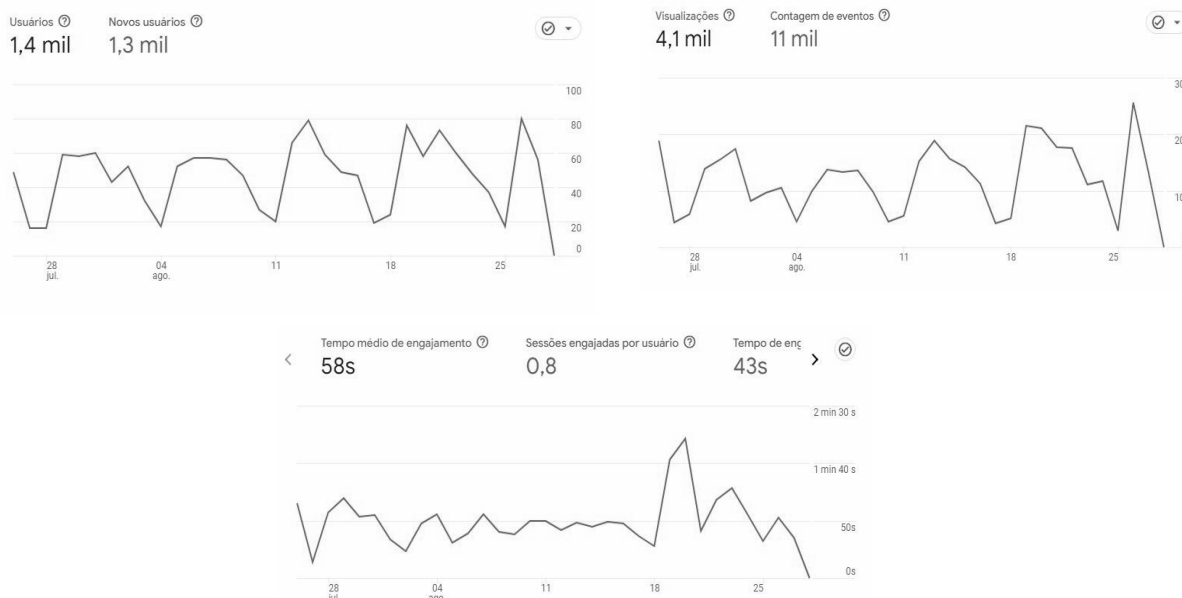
Usuários ⓘ
1,4 mil

Novos usuários ⓘ
1,3 mil

100
80
60
40
20
0

28 jul.
04 ago.
11
18
25

Visualizações ⓘ
4,1 mil

Contagem de eventos ⓘ
11 mil

30
20
10

28 jul.
04 ago.
11
18
25

Tempo médio de engajamento ⓘ
58s

Sessões engajadas por usuário ⓘ
0,8

Tempo de enç
43s

2 min 30 s
1 min 40 s
50s
0s

28 jul.
04 ago.
11
18
25